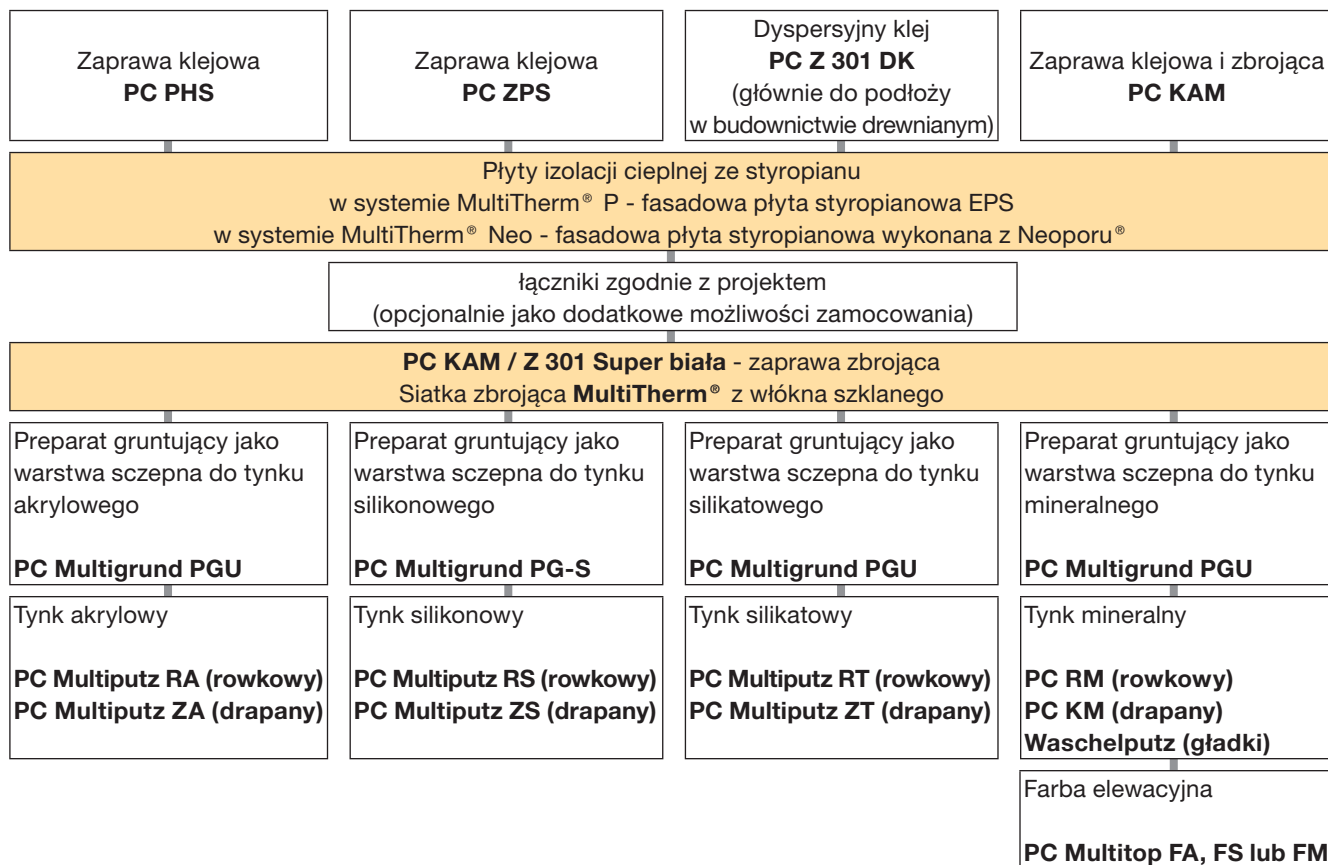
Zaprawa klejowa
**PC PHS**

Zaprawa klejowa
**PC ZPS**

Dyspersyjny klej
**PC Z 301 DK**
(głównie do podłoży w budownictwie drewnianym)

Zaprawa klejowa i zbrojąca
**PC KAM**

Płyty izolacji cieplnej ze styropianu
w systemie MultiTherm® P - fasadowa płyta styropianowa EPS
w systemie MultiTherm® Neo - fasadowa płyta styropianowa wykonana z Neoporu®

łączniki zgodnie z projektem
(opcjonalnie jako dodatkowe możliwości zamocowania)

**PC KAM / Z 301 Super biała** - zaprawa zbrojąca
Siatka zbrojąca **MultiTherm®** z włókna szklanego

Preparat gruntujący jako warstwa sczepna do tynku akrylowego

**PC Multigrund PGU**

Tynk akrylowy

**PC Multiputz RA (rowkowy)**
**PC Multiputz ZA (drapany)**

Preparat gruntujący jako warstwa sczepna do tynku silikonowego

**PC Multigrund PG-S**

Tynk silikonowy

**PC Multiputz RS (rowkowy)**
**PC Multiputz ZS (drapany)**

Preparat gruntujący jako warstwa sczepna do tynku silikatowego

**PC Multigrund PGU**

Tynk silikatowy

**PC Multiputz RT (rowkowy)**
**PC Multiputz ZT (drapany)**

Preparat gruntujący jako warstwa sczepna do tynku mineralnego

**PC Multigrund PGU**

Tynk mineralny

**PC RM (rowkowy)**
**PC KM (drapany)**
**Waschelputz (gładki)**

Farba elewacyjna

**PC Multitop FA, FS lub FM**